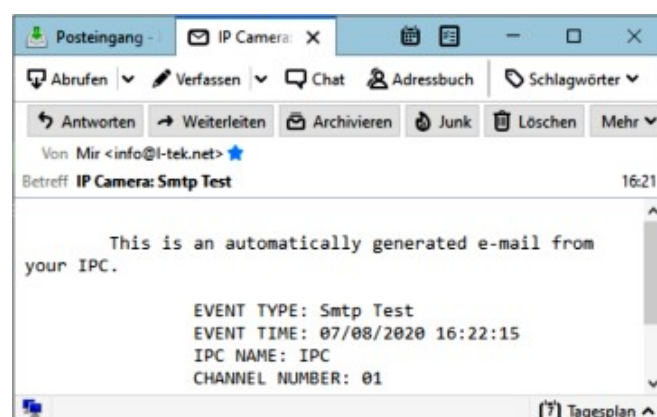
Posteingang -
IP Camera: X

Abrufen
Verfassen
Chat
Adressbuch
Schlagwörter

Antworten
Weiterleiten
Archivieren
Junk
Löschen
Mehr

Von Mir <info@l-tek.net>
Betreff IP Camera: Smtp Test
16:21

This is an automatically generated e-mail from your IPC.

EVENT TYPE: Smtp Test
EVENT TIME: 07/08/2020 16:22:15
IPC NAME: IPC
CHANNEL NUMBER: 01

Tagesplan